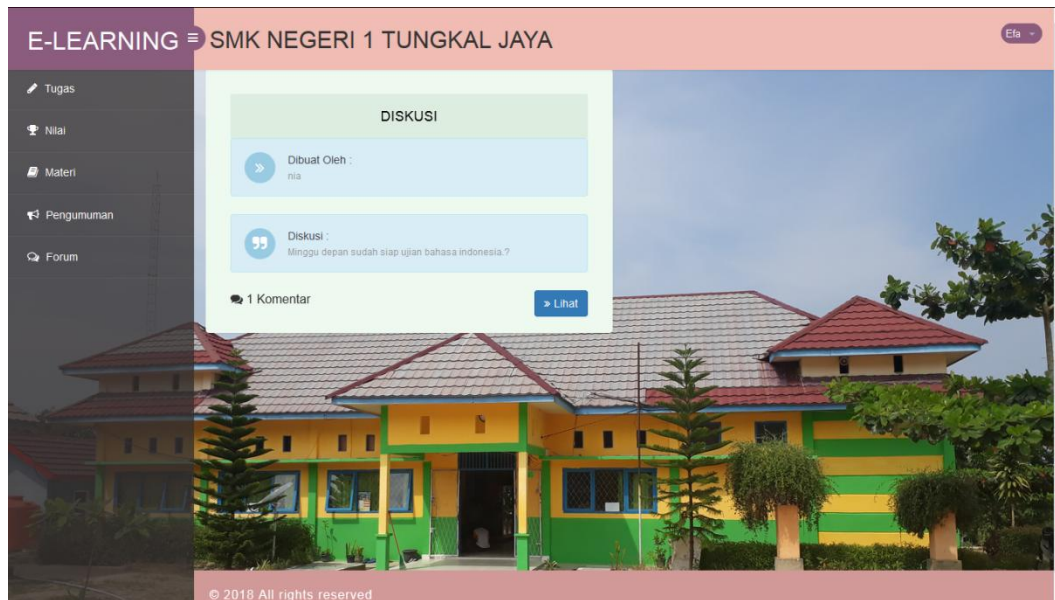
E-LEARNING ≡ SMK NEGERI 1 TUNGKAL JAYA

Efa

Tugas

Nilai

Materi

Pengumuman

Forum

DISKUSI

Dibuat Oleh :
nia

Diskusi :
Minggu depan sudah siap ujian bahasa indonesia.?

1 Komentar

» Lihat

© 2018 All rights reserved